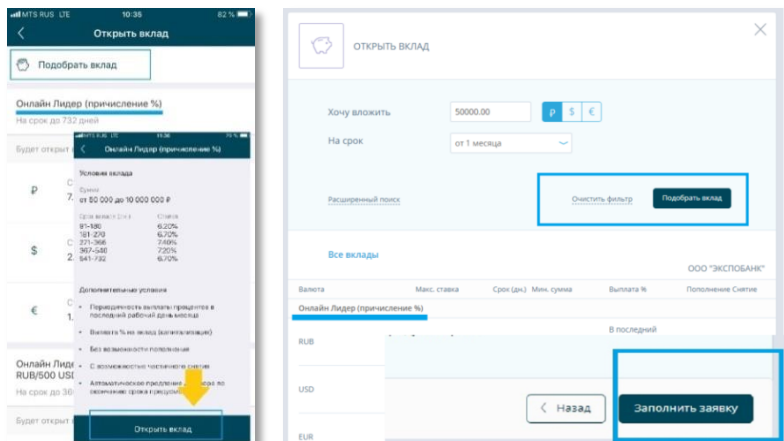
MTS RUS LTE 10:35 82 %

Открыть вклад

Подобрать вклад

Онлайн Лидер (причисление %)

На срок до 732 дней

Будет открыт

₽

$

€

Онлайн Лидер RUB/500 USD

На срок до 36

Будет открыт

MTS RUS LTE 10:36

Онлайн Лидер (причисление %)

Условия вклада

Сумма

от 50 000 до 10 000 000 ₽

| Срок вклада (дн.) | Ставка |
|---|---|
| 91-180 | 6.20% |
| 181-270 | 6.70% |
| 271-366 | 7.40% |
| 367-540 | 7.20% |
| 541-732 | 6.70% |

Дополнительные условия

• Периодичность выплаты процентов в последний рабочий день месяца

• Выплата % на вклад (капитализация)

• Без возможности пополнения

• С возможностью частичного снятия

• Автоматическое продление вклада по окончании срока предусмотрено

Открыть вклад

ОТКРЫТЬ ВКЛАД

Хочу вложить

50000.00

₽ $ €

На срок

от 1 месяца

Расширенный поиск

Очистить фильтр

Подобрать вклад

Все вклады

ООО "ЭКСПОБАНК"

| Валюта | Макс. ставка | Срок (дн.) | Мин. сумма | Выплата % | Пополнение | Снятие |
|---|---|---|---|---|---|---|

Онлайн Лидер (причисление %)

RUB

В последний

USD

EUR

Назад

Заполнить заявку